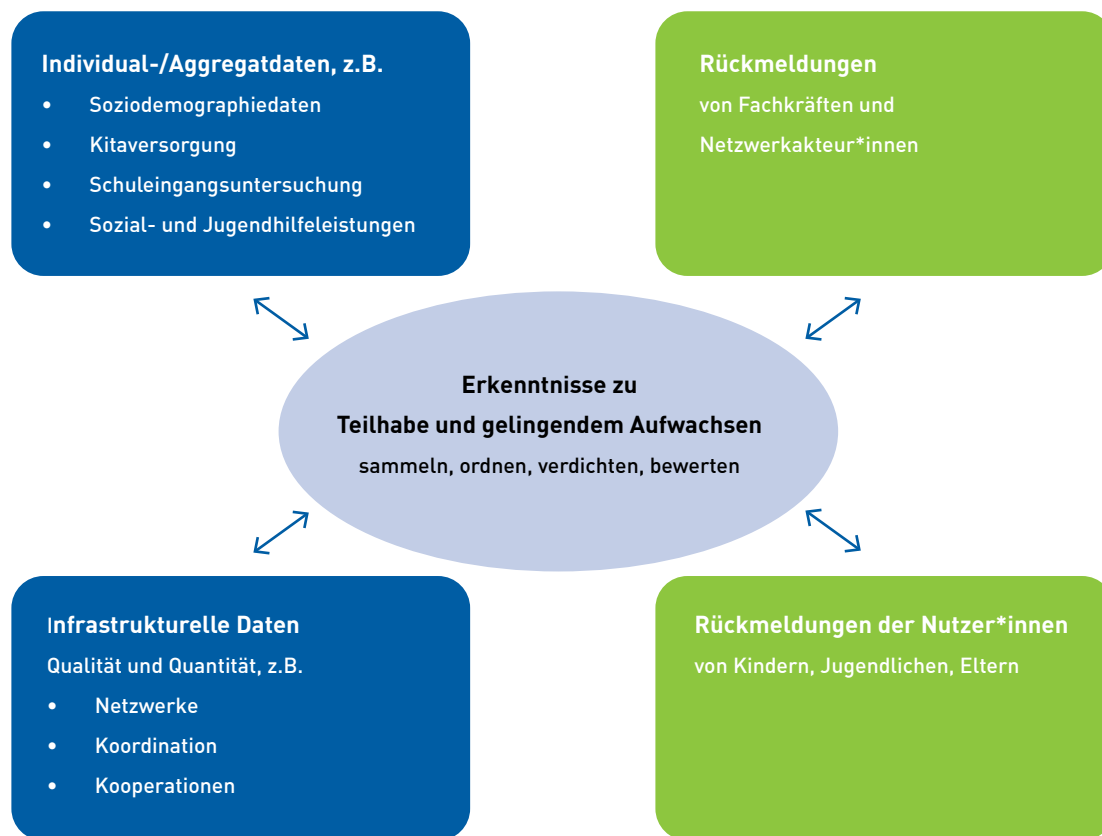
**Individual-/Aggregatdaten, z.B.**
- Soziodemographiedaten
- Kitaversorgung
- Schuleingangsuntersuchung
- Sozial- und Jugendhilfeleistungen

**Rückmeldungen**
von Fachkräften und Netzwerkakteur*innen

**Erkenntnisse zu Teilhabe und gelingendem Aufwachsen**
sammeln, ordnen, verdichten, bewerten

**Infrastrukturelle Daten**
Qualität und Quantität, z.B.
- Netzwerke
- Koordination
- Kooperationen

**Rückmeldungen der Nutzer*innen**
von Kindern, Jugendlichen, Eltern